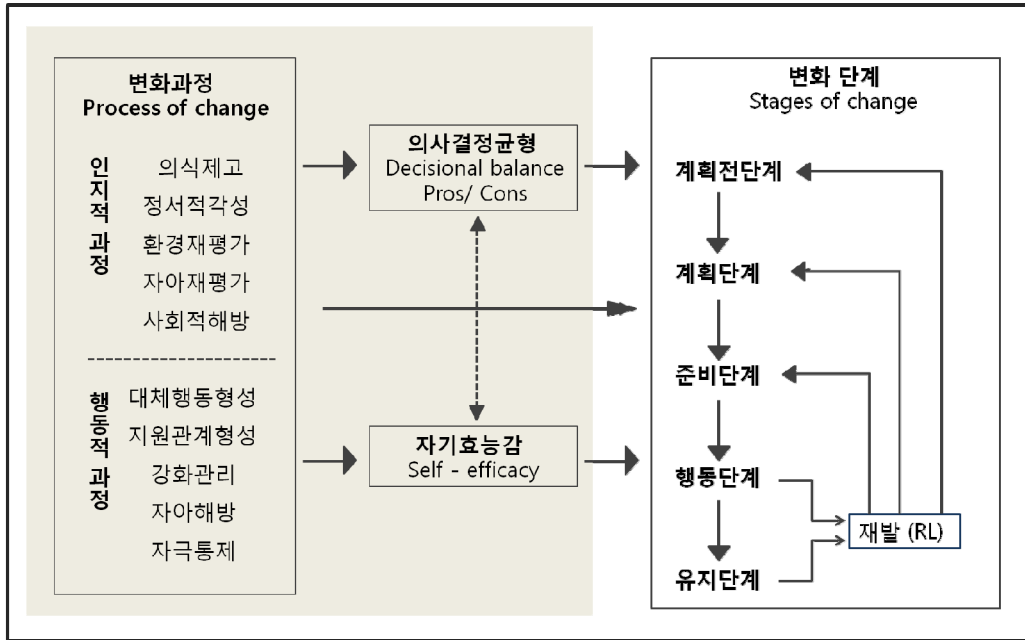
변화과정
Process of change

인지적 과정
의식제고
정서적각성
환경재평가
자아재평가
사회적해방

행동적 과정
대체행동형성
지원관계형성
강화관리
자아해방
자극통제

의사결정균형
Decisional balance
Pros/ Cons

자기효능감
Self - efficacy

변화 단계
Stages of change

계획전단계
계획단계
준비단계
행동단계
유지단계

재발 (RL)